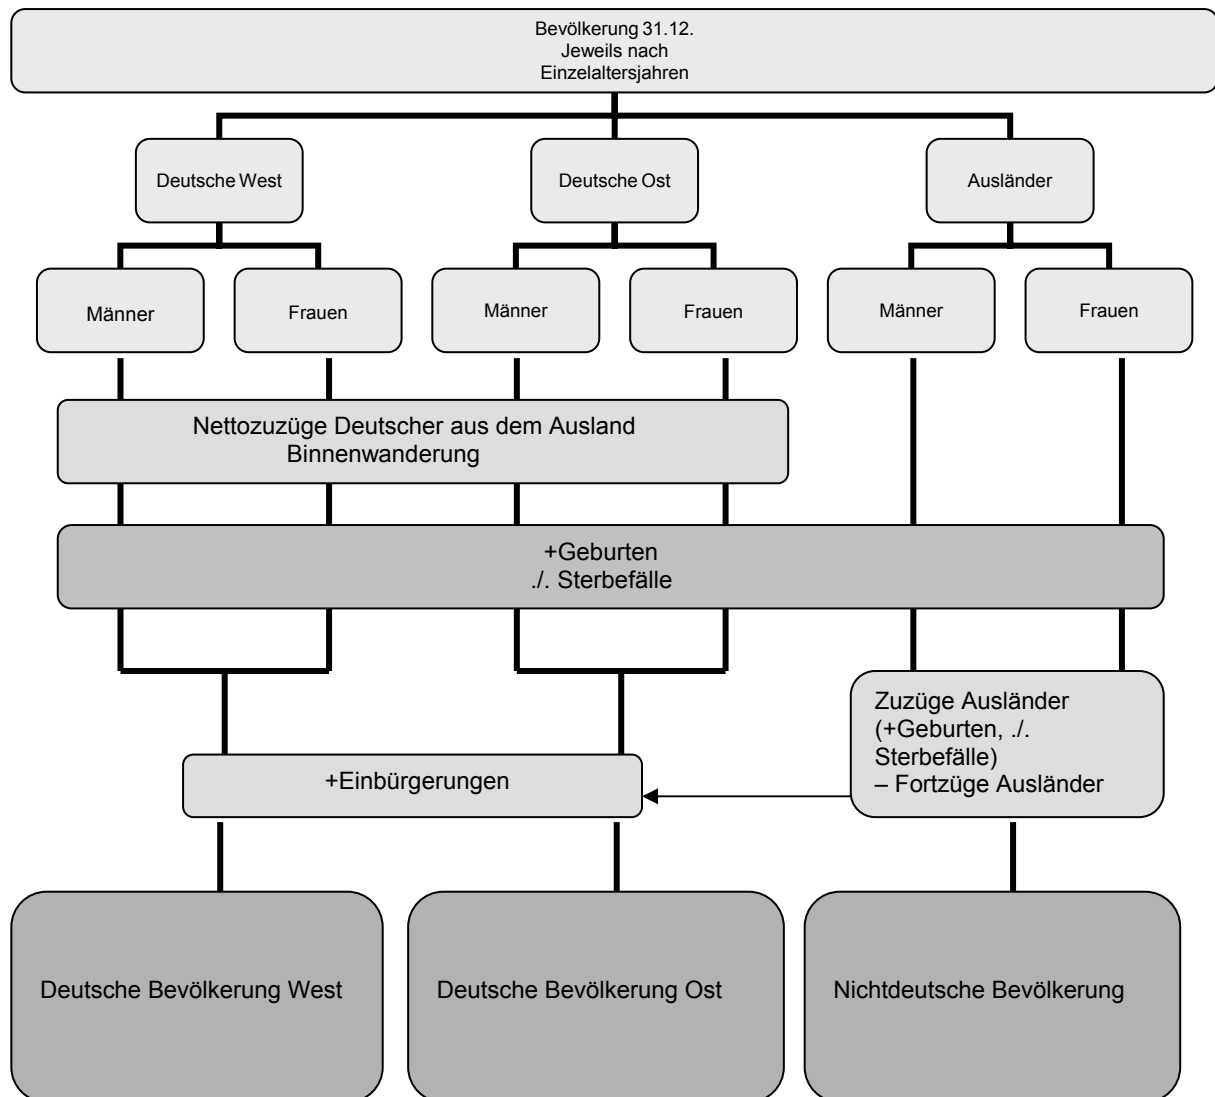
Bevölkerung 31.12.
Jeweils nach
Einzelaltersjahren

Deutsche West

Deutsche Ost

Ausländer

Männer

Frauen

Männer

Frauen

Männer

Frauen

Nettozuzüge Deutscher aus dem Ausland
Binnenwanderung

+Geburten
./. Sterbefälle

Zuzüge Ausländer
(+Geburten, ./. Sterbefälle)
– Fortzüge Ausländer

+Einbürgerungen

Deutsche Bevölkerung West

Deutsche Bevölkerung Ost

Nichtdeutsche Bevölkerung